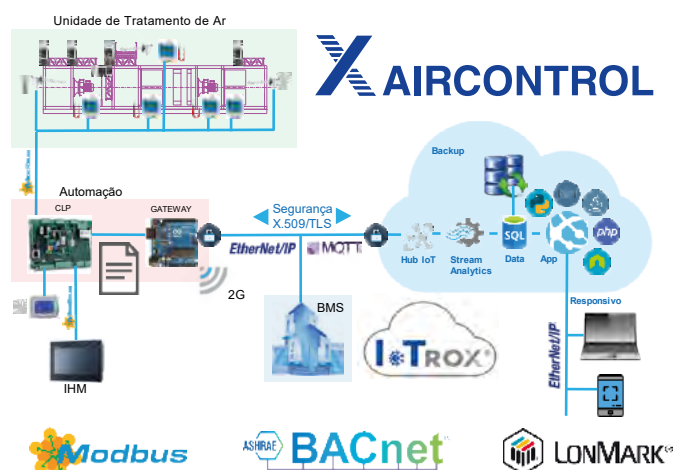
Unidade de Tratamento de Ar

AIRCONTROL

Automação

CLP

GATEWAY

Segurança X.509/TLS

EtherNet/IP

MQTT

2G

BMS

Backup

Hub IoT

Stream Analytics

SQL

Data

App

php

Responsivo

EtherNet/IP

IHM

IoTROX

Modbus

ASHRAE

BACnet

LONMARK